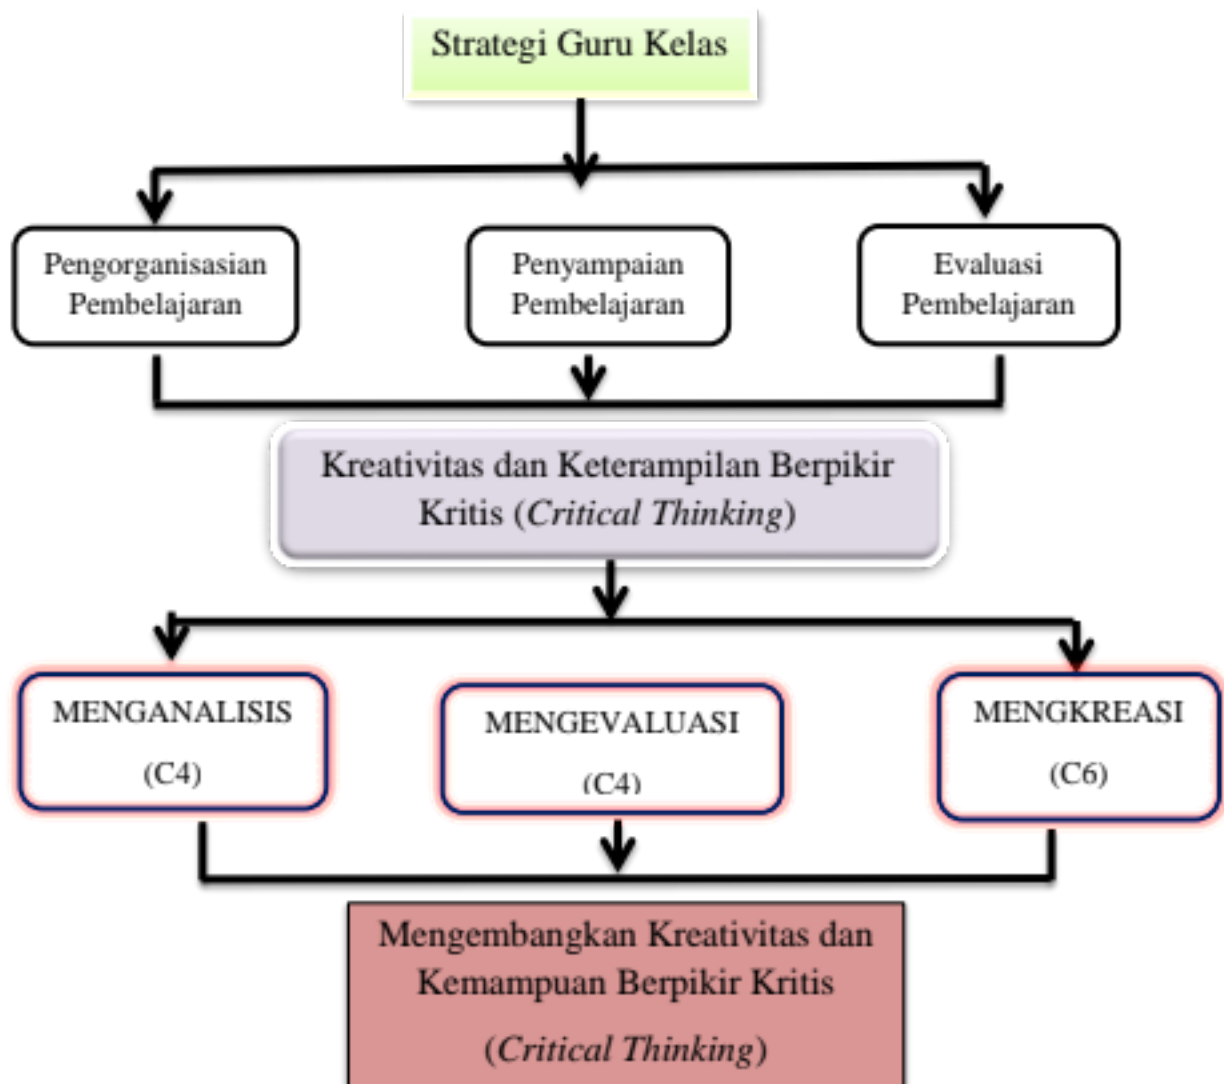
Strategi Guru Kelas

Pengorganisasian Pembelajaran

Penyampaian Pembelajaran

Evaluasi Pembelajaran

Kreativitas dan Keterampilan Berpikir Kritis (*Critical Thinking*)

MENGANALISIS

(C4)

MENGEVALUASI

(C4)

MENGKREASI

(C6)

Mengembangkan Kreativitas dan Kemampuan Berpikir Kritis

(*Critical Thinking*)